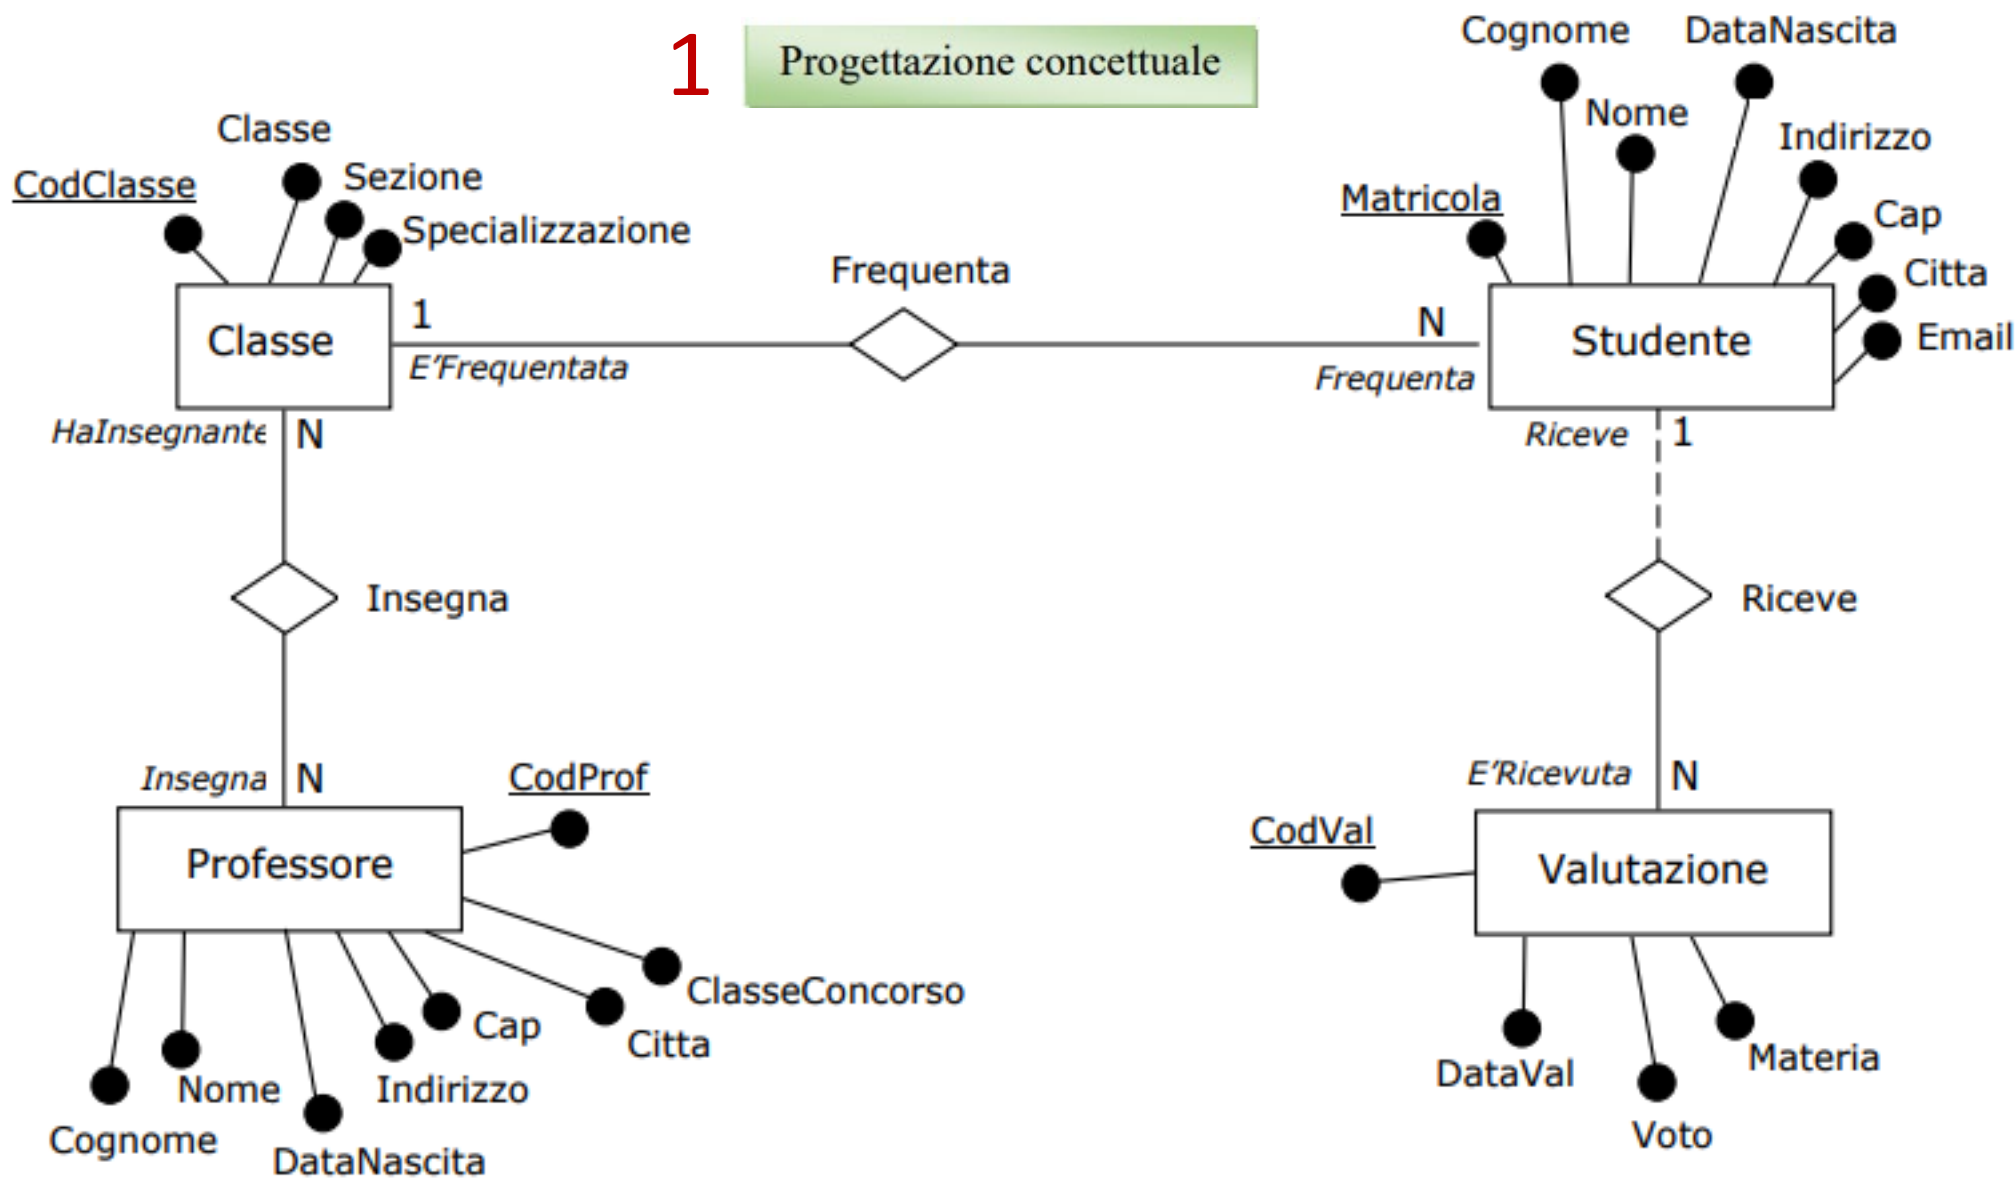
1 Progettazione concettuale

Classe
CodClasse
Sezione
Specializzazione

Classe
1
E'Frequentata
Frequenta
N
Frequenta

Cognome
DataNascita
Nome
Indirizzo
Matricola
Cap
Citta
Email

Studente
Riceve
1

HaInsegnante
N
Insegna
Insegna
N

Riceve
E'Ricevuta
N

CodProf
Professore
ClasseConcorso
Cap
Citta
Nome
Indirizzo
Cognome
DataNascita

CodVal
Valutazione
DataVal
Materia
Voto